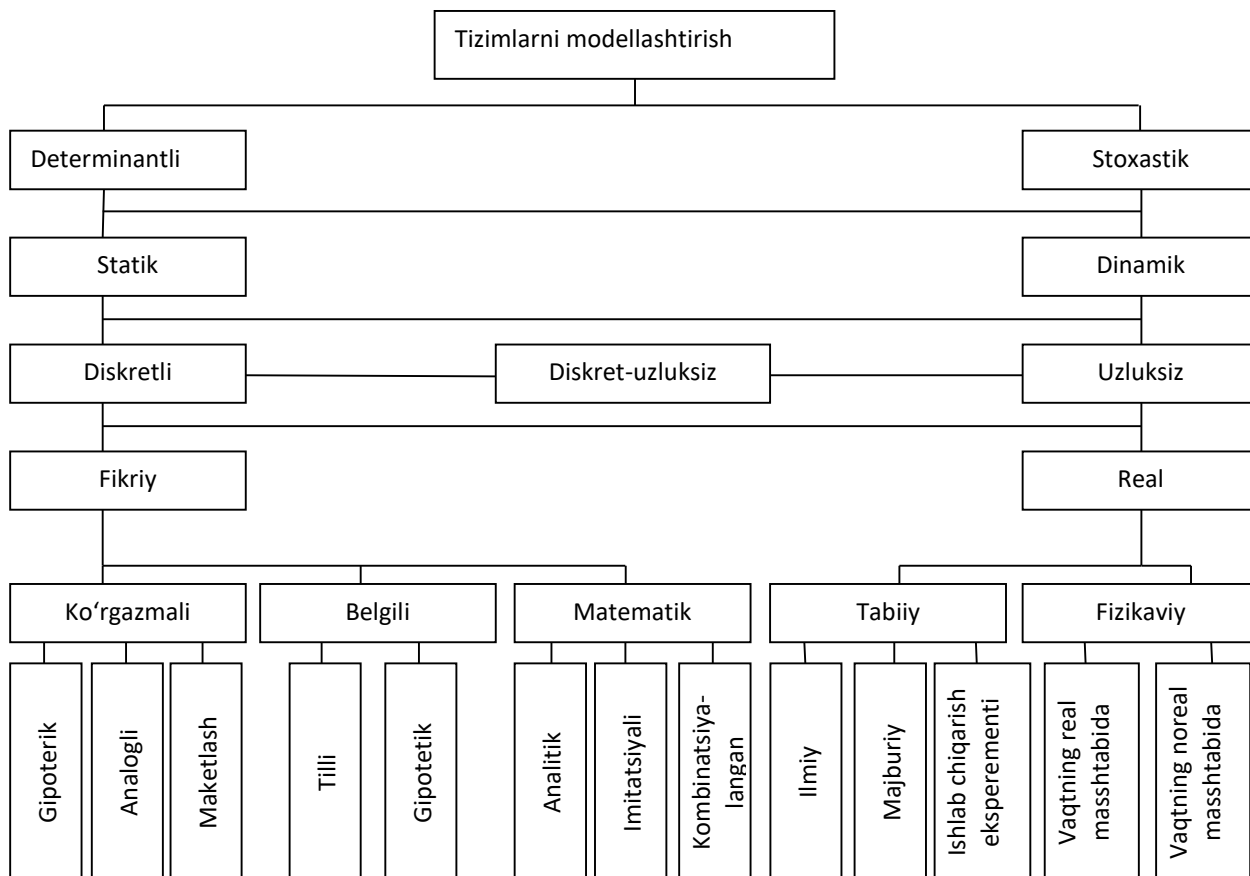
Tizimlarni modellashtirish

Determinantli

Stoxastik

Statik

Dinamik

Diskretli

Diskret-uzluksiz

Uzluksiz

Fikriy

Real

Ko‘rgazmali

Belgili

Matematik

Tabiiy

Fizikaviy

Gipoterik

Analogli

Maketlash

Tilli

Gipotetik

Analitik

Imitatsiyali

Kombinatsiyalangan

Ilmiy

Majburiy

Ishlab chiqarish eksperementi

Vaqtning real masshtabida

Vaqtning noreal masshtabida